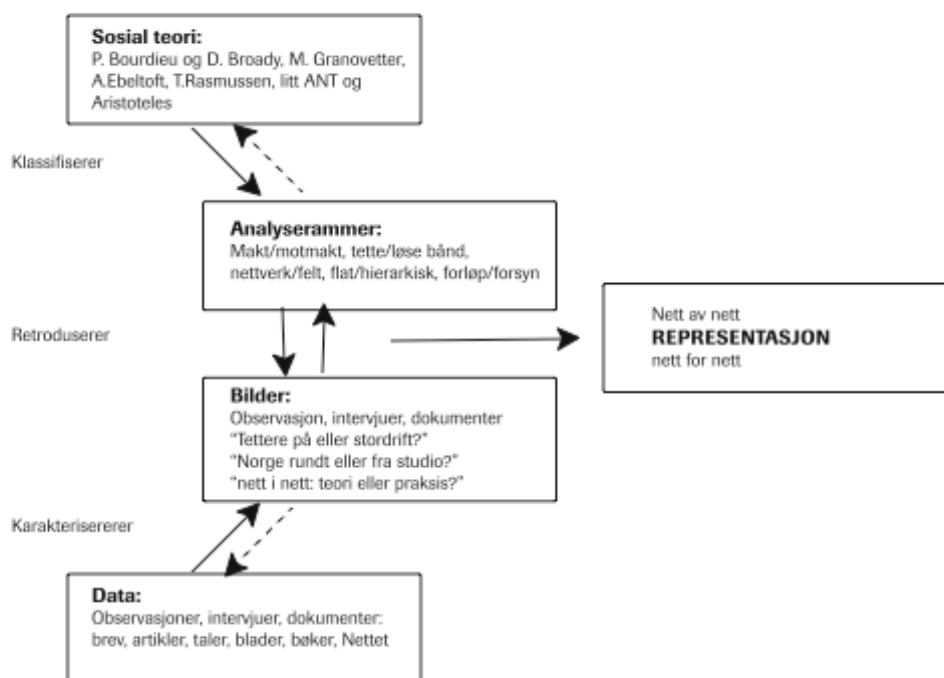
**Sosial teori:**
P. Bourdieu og D. Broady, M. Granovetter, A.Ebeltoft, T.Rasmussen, litt ANT og Aristoteles

Klassifiserer

**Analyserammer:**
Makt/motmakt, tette/løse bånd, nettverk/felt, flat/hierarkisk, forløp/forsyn

Retroduserer

Nett av nett
**REPRESENTASJON**
nett for nett

**Bilder:**
Observasjon, intervjuer, dokumenter
"Tettere på eller stordrift?"
"Norge rundt eller fra studio?"
"nett i nett: teori eller praksis?"

Karakteriserer

**Data:**
Observasjoner, intervjuer, dokumenter: brev, artikler, taler, blader, bøker, Nettet